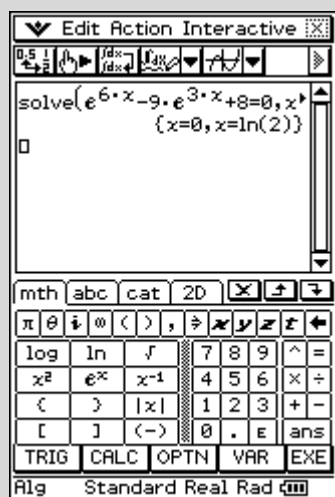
Edit Action Interactive

$0.5 \atop 1 \to 2$ $\frac{dx}{dx}$

solve$(e^{6\cdot x}-9\cdot e^{3\cdot x}+8=0,x$
$\{x=0,x=\ln(2)\}$

mth abc cat 2D

$\pi$ $\theta$ $i$ $\infty$ ( ) , ⇒ $x$ $y$ $z$ $t$ ←

log ln √ 7 8 9 ^ =

$x^2$ $e^x$ $x^{-1}$ 4 5 6 × ÷

{ } |x| 1 2 3 + −

[ ] (−) 0 . E ans

TRIG CALC OPTN VAR EXE

Alg Standard Real Rad